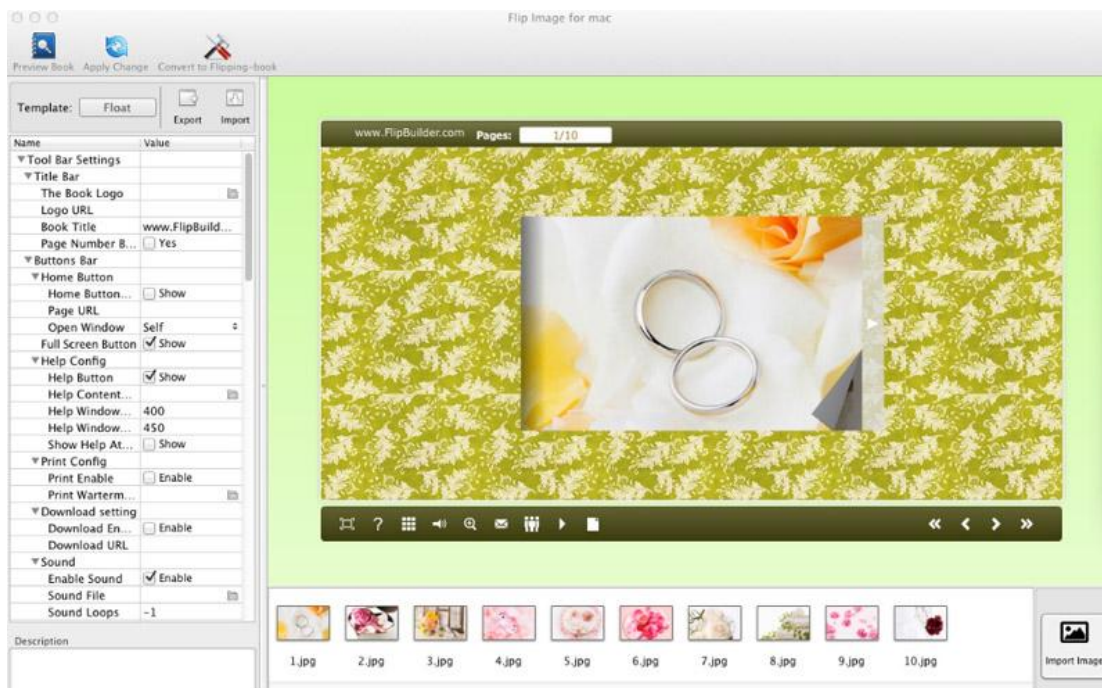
Flip Image for mac

Preview Book Apply Change Convert to Flipping-book

Template: Float Export Import

| Name | Value |
|---|---|
| ▼Tool Bar Settings | |
| ▼Title Bar | |
| The Book Logo | |
| Logo URL | |
| Book Title | www.FlipBuild... |
| Page Number B... | Yes |
| ▼Buttons Bar | |
| ▼Home Button | |
| Home Button... | Show |
| Page URL | |
| Open Window | Self |
| Full Screen Button | Show |
| ▼Help Config | |
| Help Button | Show |
| Help Content... | |
| Help Window... | 400 |
| Help Window... | 450 |
| Show Help At... | Show |
| ▼Print Config | |
| Print Enable | Enable |
| Print Warterm... | |
| ▼Download setting | |
| Download En... | Enable |
| Download URL | |
| ▼Sound | |
| Enable Sound | Enable |
| Sound File | |
| Sound Loops | -1 |

Description

www.FlipBuilder.com Pages: 1/10

1.jpg 2.jpg 3.jpg 4.jpg 5.jpg 6.jpg 7.jpg 8.jpg 9.jpg 10.jpg

Import Image